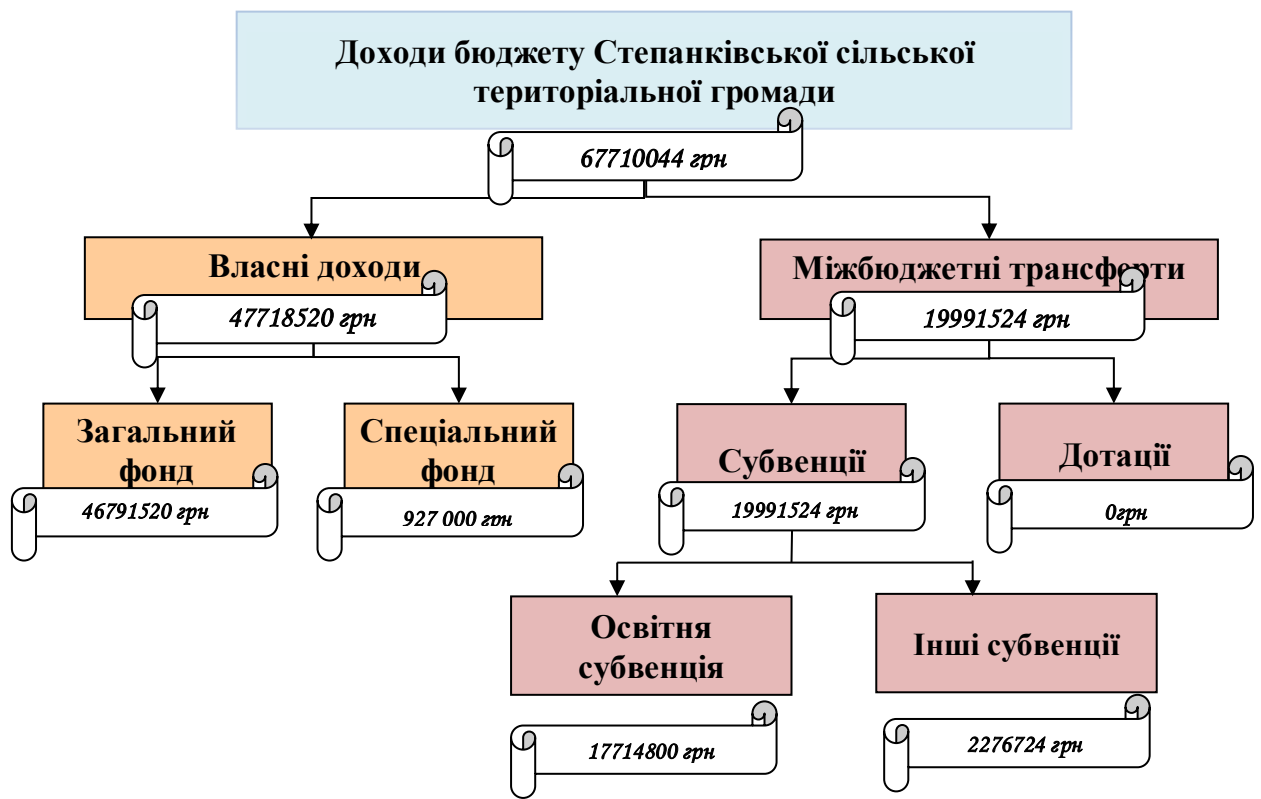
Доходи бюджету Степанківської сільської територіальної громади

67710044 грн

Власні доходи

47718520 грн

Міжбюджетні трансферти

19991524 грн

Загальний фонд

46791520 грн

Спеціальний фонд

927 000 грн

Субвенції

19991524 грн

Дотації

0грн

Освітня субвенція

17714800 грн

Інші субвенції

2276724 грн